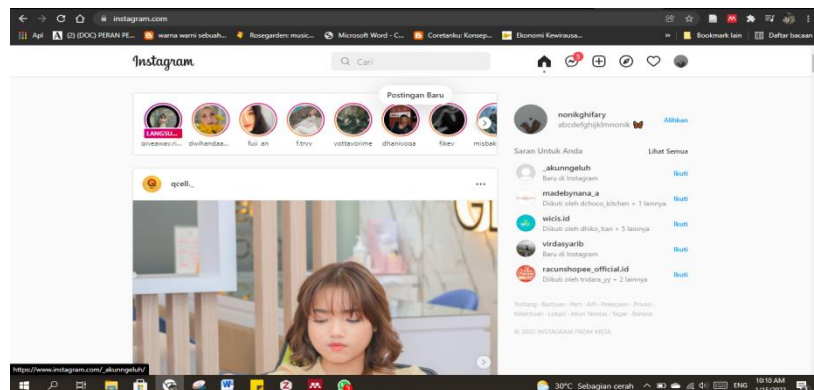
instagram.com

Apl (2) (DOC) PERAN PE... warna warni sebuah... Rosegarden: music... Microsoft Word - C... Coretanku: Konsep... Ekonomi Kewirausa... » Bookmark lain Daftar bacaan

Instagram

Cari

Postingan Baru

LANGSU...

aiveawav.ri... dwihandaa... fuji_an f.trvy vottavorime dhanivoaa fikev misbak

qcell._

...

nonikghifary
abcdefghijklmnonik

Alihkan

Saran Untuk Anda

Lihat Semua

_akunngeluh
Baru di Instagram

Ikuti

madebynana_a
Diikuti oleh dchoco_kitchen + 1 lainnya

Ikuti

wicis.id
Diikuti oleh dhiko_tian + 5 lainnya

Ikuti

virdasyarib
Baru di Instagram

Ikuti

racunshopee_official.id
Diikuti oleh tridara_yy + 2 lainnya

Ikuti

Tentang · Bantuan · Pers · API · Pekerjaan · Privasi · Ketentuan · Lokasi · Akun Teratas · Tagar · Bahasa

© 2022 INSTAGRAM FROM META

https://www.instagram.com/_akunngeluh/

30°C Sebagian cerah ENG 10:10 AM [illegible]